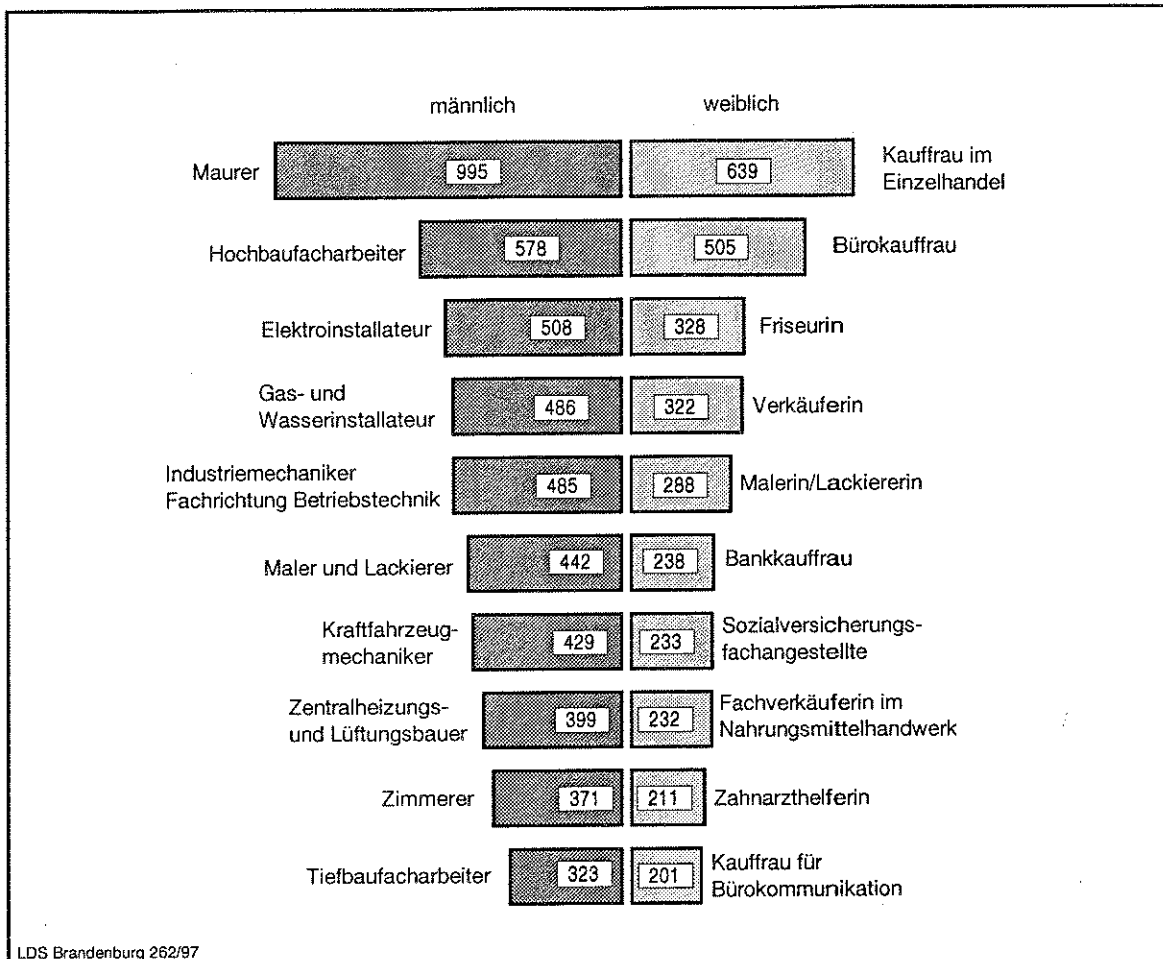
männlich

weiblich

Maurer 995 | 639 Kauffrau im Einzelhandel

Hochbaufacharbeiter 578 | 505 Bürokauffrau

Elektroinstallateur 508 | 328 Friseurin

Gas- und Wasserinstallateur 486 | 322 Verkäuferin

Industriemechaniker Fachrichtung Betriebstechnik 485 | 288 Malerin/Lackiererin

Maler und Lackierer 442 | 238 Bankkauffrau

Kraftfahrzeugmechaniker 429 | 233 Sozialversicherungsfachangestellte

Zentralheizungs- und Lüftungsbauer 399 | 232 Fachverkäuferin im Nahrungsmittelhandwerk

Zimmerer 371 | 211 Zahnarzthelferin

Tiefbaufacharbeiter 323 | 201 Kauffrau für Bürokommunikation

LDS Brandenburg 262/97